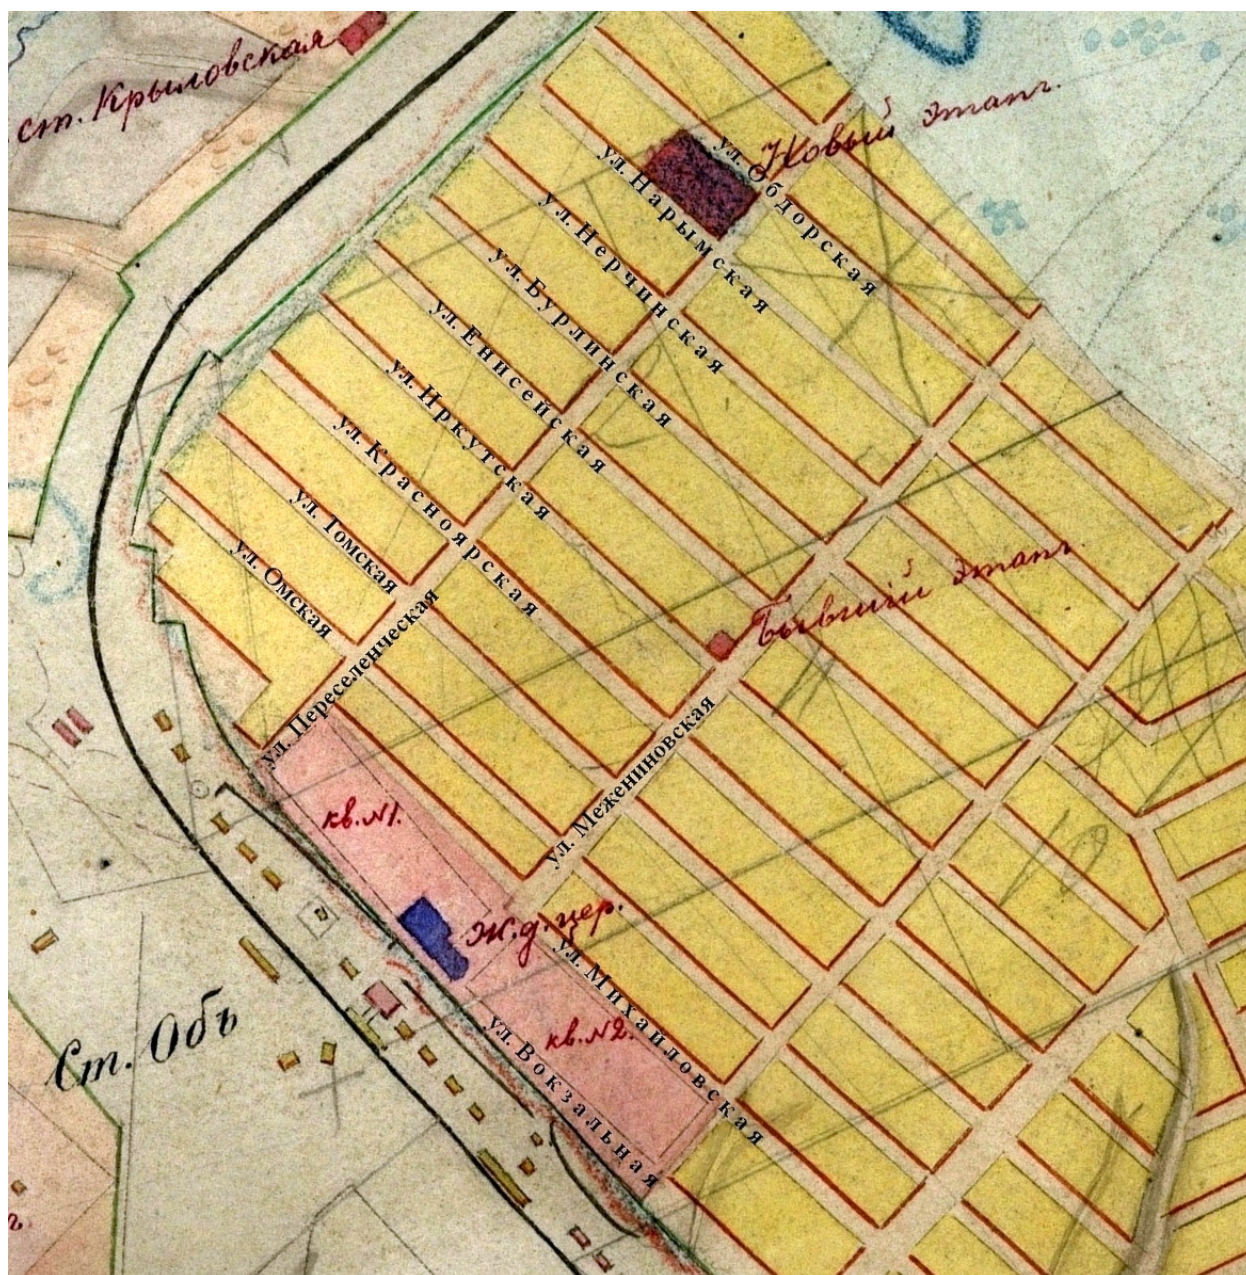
ст. Крыловская

ул. Новый этап.

ул. Обдорская

ул. Нарымская

ул. Нерчинская

ул. Бурлинская

ул. Енисейская

ул. Иркутская

ул. Красноярская

ул. Томская

ул. Омская

Бывший этап.

ул. Переселенческая

ул. Меженинновская

кв. №1.

Ж. д. пер.

ул. Михайловская

кв. №2.

ул. Вокзальная

Ст. Обь